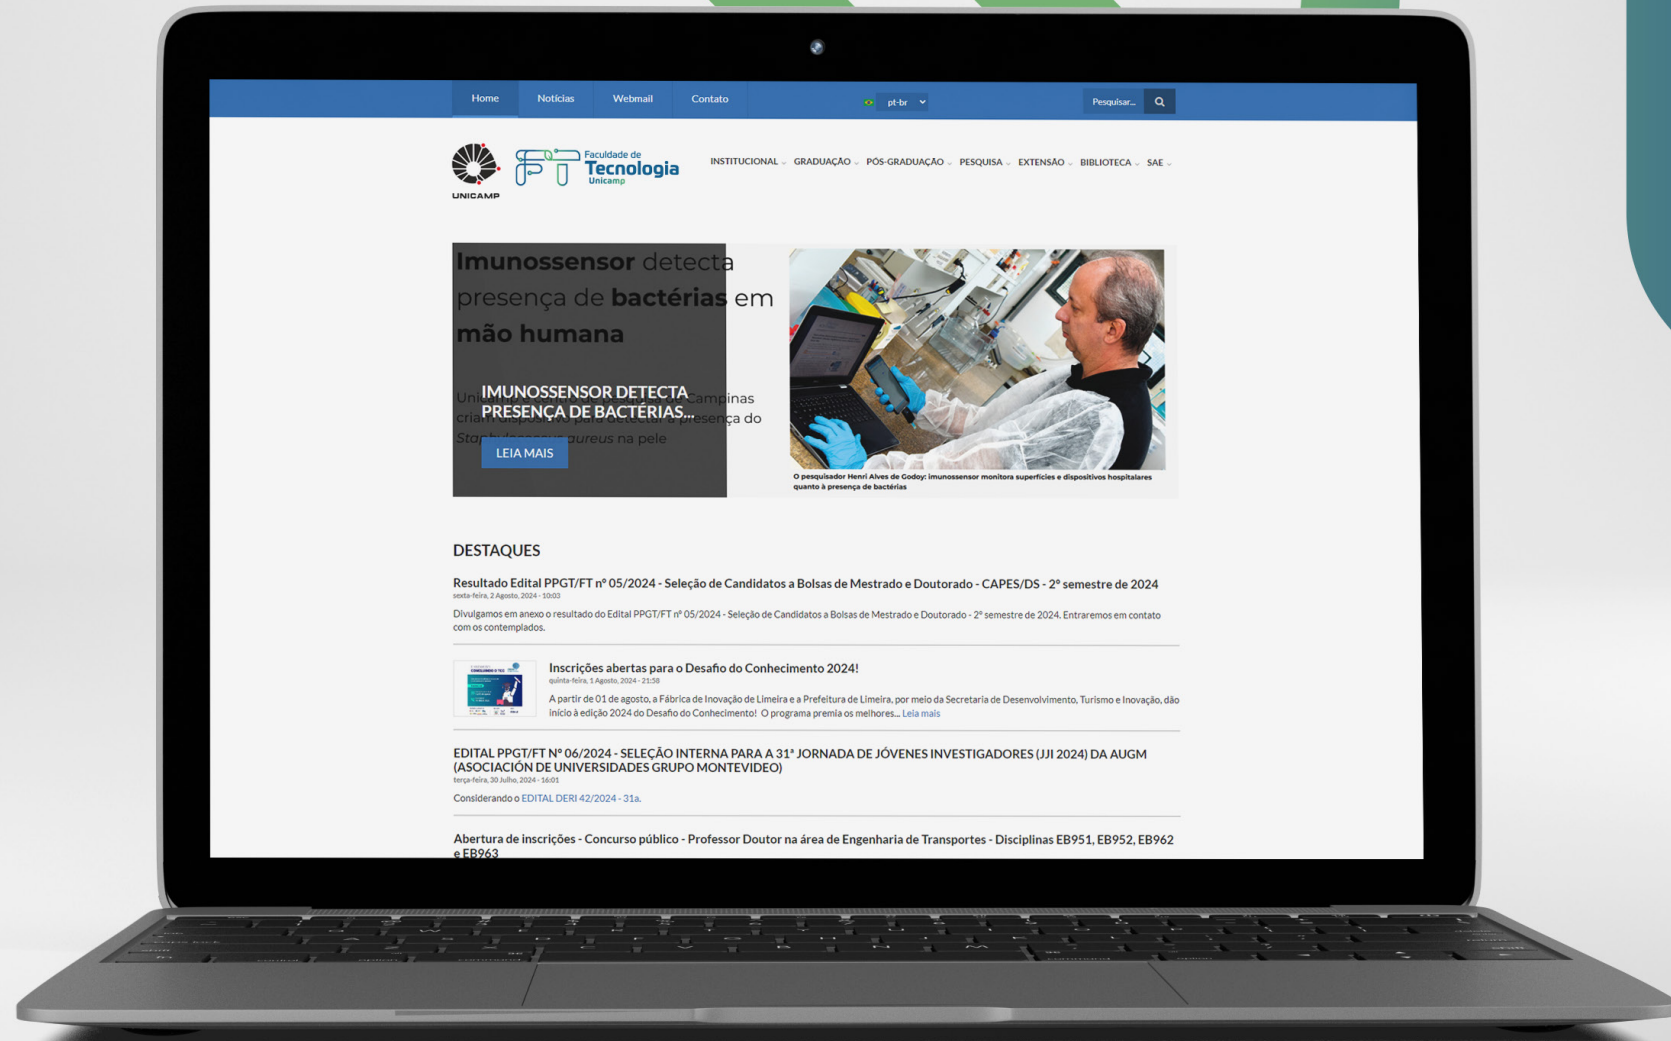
Home Notícias Webmail Contato

pt-br

Pesquisar...

UNICAMP

Faculdade de Tecnologia Unicamp

INSTITUCIONAL GRADUAÇÃO PÓS-GRADUAÇÃO PESQUISA EXTENSÃO BIBLIOTECA SAE

Imunossensor detecta presença de bactérias em mão humana

IMUNOSSENSOR DETECTA PRESENÇA DE BACTÉRIAS...

Uni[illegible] Campinas cria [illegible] presença do Sta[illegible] aureus na pele

LEIA MAIS

O pesquisador Henri Alves de Godoy: imunossensor monitora superfícies e dispositivos hospitalares quanto à presença de bactérias

DESTAQUES

Resultado Edital PPGT/FT nº 05/2024 - Seleção de Candidatos a Bolsas de Mestrado e Doutorado - CAPES/DS - 2º semestre de 2024

sexta-feira, 2 Agosto, 2024 - 10:03

Divulgamos em anexo o resultado do Edital PPGT/FT nº 05/2024 - Seleção de Candidatos a Bolsas de Mestrado e Doutorado - 2º semestre de 2024. Entraremos em contato com os contemplados.

Inscrições abertas para o Desafio do Conhecimento 2024!

quinta-feira, 1 Agosto, 2024 - 21:58

A partir de 01 de agosto, a Fábrica de Inovação de Limeira e a Prefeitura de Limeira, por meio da Secretaria de Desenvolvimento, Turismo e Inovação, dão início à edição 2024 do Desafio do Conhecimento! O programa premia os melhores... Leia mais

EDITAL PPGT/FT Nº 06/2024 - SELEÇÃO INTERNA PARA A 31ª JORNADA DE JÓVENES INVESTIGADORES (JJI 2024) DA AUGM (ASOCIACIÓN DE UNIVERSIDADES GRUPO MONTEVIDEO)

terça-feira, 30 Julho, 2024 - 16:01

Considerando o EDITAL DERI 42/2024 - 31a.

Abertura de inscrições - Concurso público - Professor Doutor na área de Engenharia de Transportes - Disciplinas EB951, EB952, EB962 e EB963